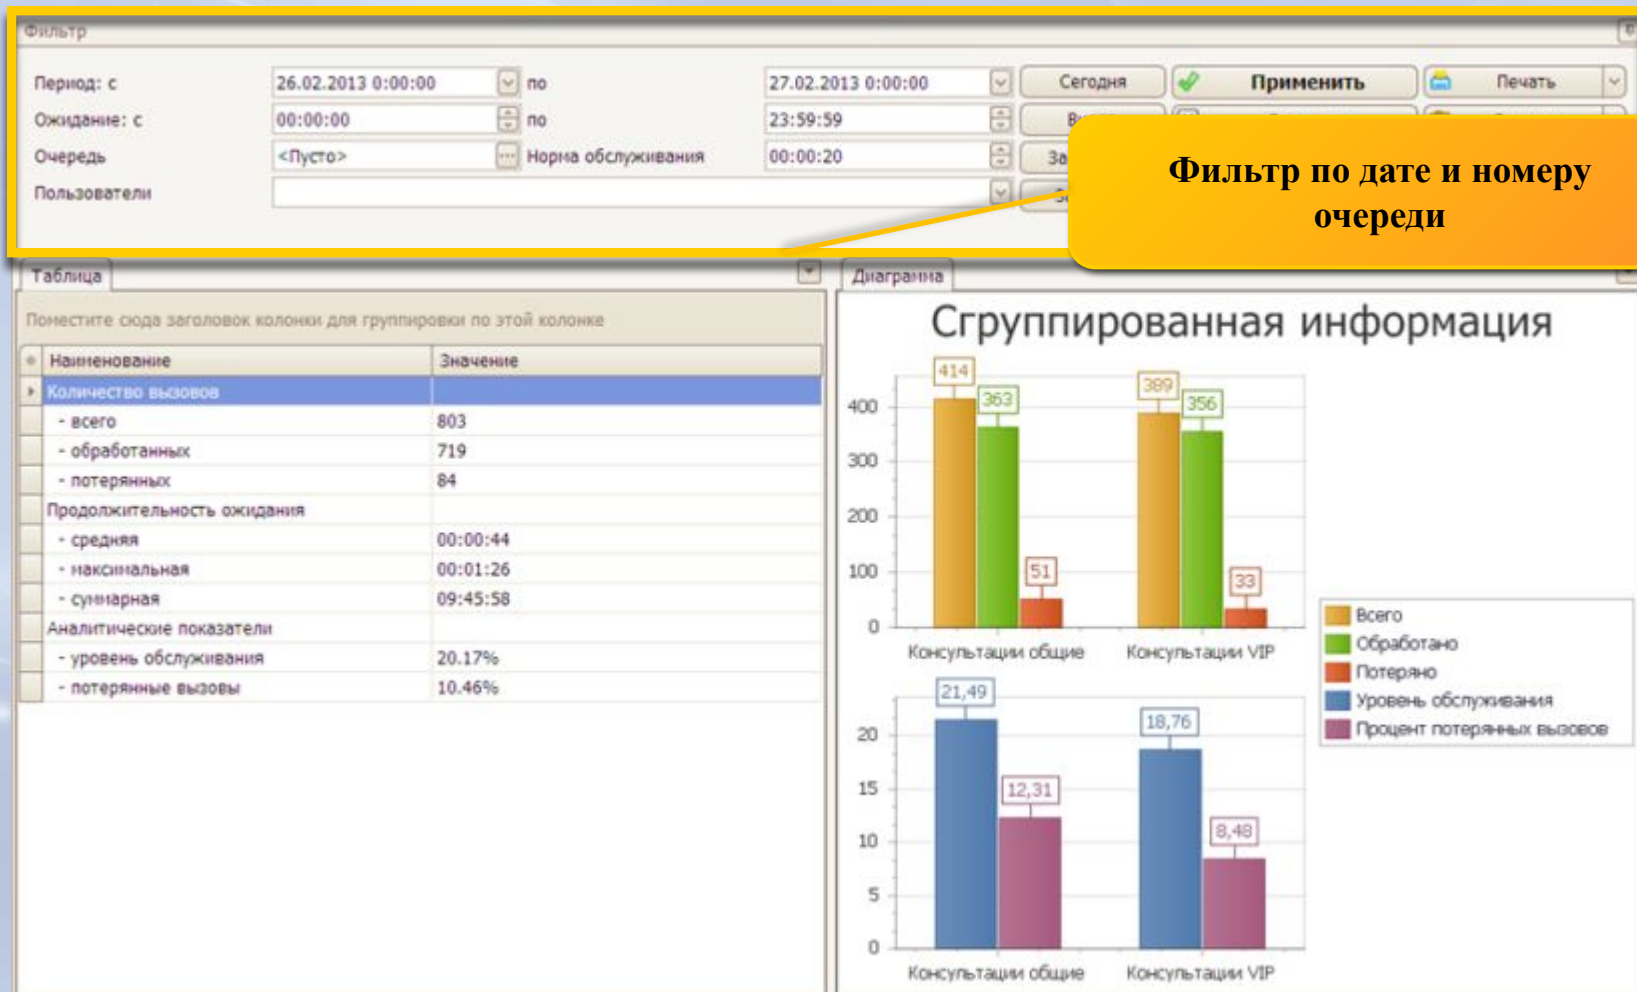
Фильтр

Период: с 26.02.2013 0:00:00 по 27.02.2013 0:00:00 Сегодня Применить Печать

Ожидание: с 00:00:00 по 23:59:59 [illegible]

Очередь <Пусто> Норма обслуживания 00:00:20 За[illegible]

Пользователи

Фильтр по дате и номеру очереди

Таблица

Поместите сюда заголовок колонки для группировки по этой колонке

| Наименование | Значение |
|---|---|
| Количество вызовов | |
| - всего | 803 |
| - обработанных | 719 |
| - потерянных | 84 |
| Продолжительность ожидания | |
| - средняя | 00:00:44 |
| - максимальная | 00:01:26 |
| - суммарная | 09:45:58 |
| Аналитические показатели | |
| - уровень обслуживания | 20.17% |
| - потерянные вызовы | 10.46% |

Диаграмма

Сгруппированная информация

414 363 51 389 356 33
400 300 200 100 0
Консультации общие Консультации VIP

21,49 12,31 18,76 8,48
20 15 10 5 0
Консультации общие Консультации VIP

Всего
Обработано
Потеряно
Уровень обслуживания
Процент потерянных вызовов